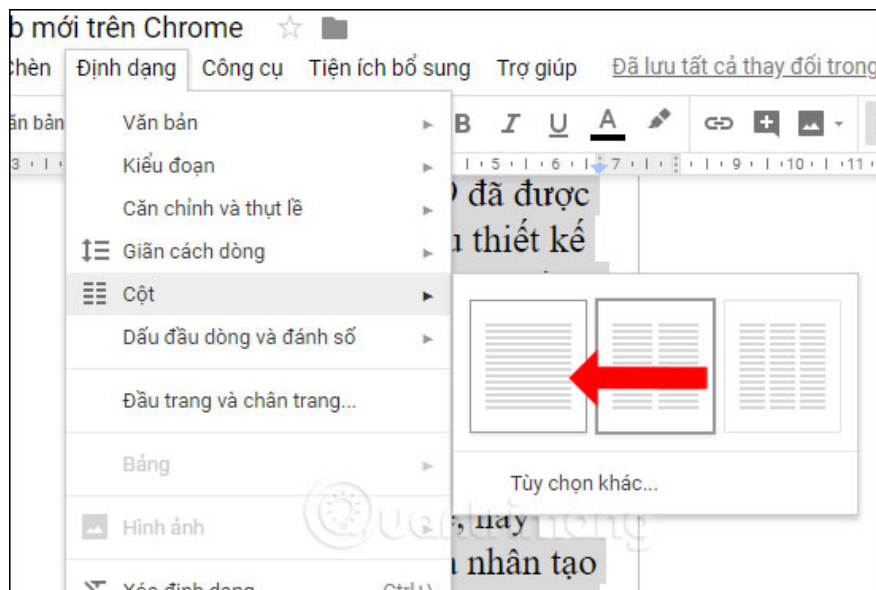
b mới trên Chrome

Chèn Định dạng Công cụ Tiện ích bổ sung Trợ giúp Đã lưu tất cả thay đổi trong

ăn bản

Văn bản
Kiểu đoạn
Căn chỉnh và thụt lề
Giãn cách dòng
Cột
Dấu đầu dòng và đánh số
Đầu trang và chân trang...
Bảng
Hình ảnh
Xóa định dạng Ctrl+\

B I U A

3 · 5 · 6 · 7 · 9 · 10 · 11

đã được
thiết kế
, hay
nhân tạo

Tùy chọn khác...

Quantrimang